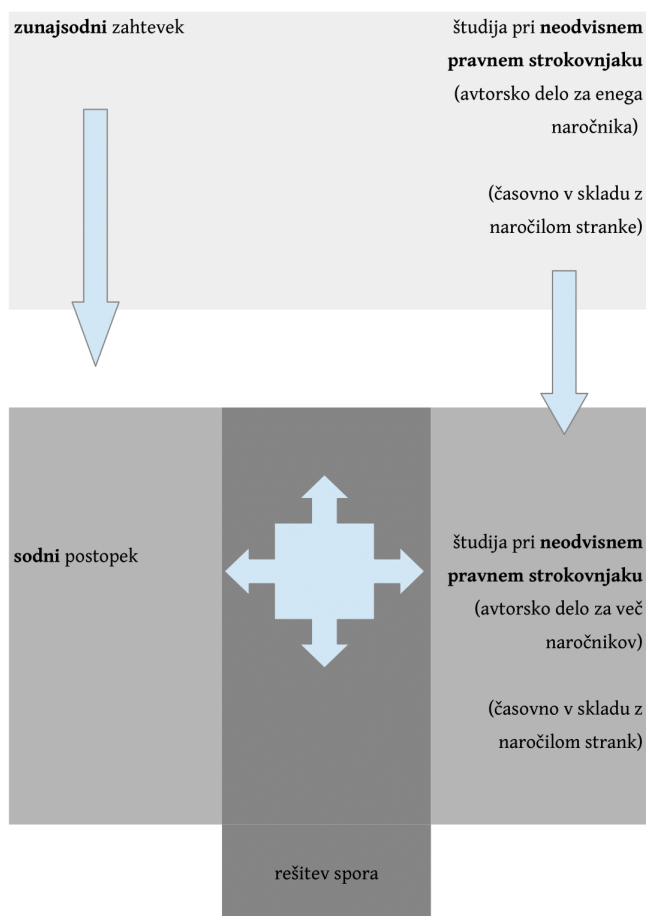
**zunajsodni** zahtevek

študija pri **neodvisnem pravnem strokovnjaku** (avtorsko delo za enega naročnika)

(časovno v skladu z naročilom stranke)

**sodni** postopek

študija pri **neodvisnem pravnem strokovnjaku** (avtorsko delo za več naročnikov)

(časovno v skladu z naročilom strank)

rešitev spora